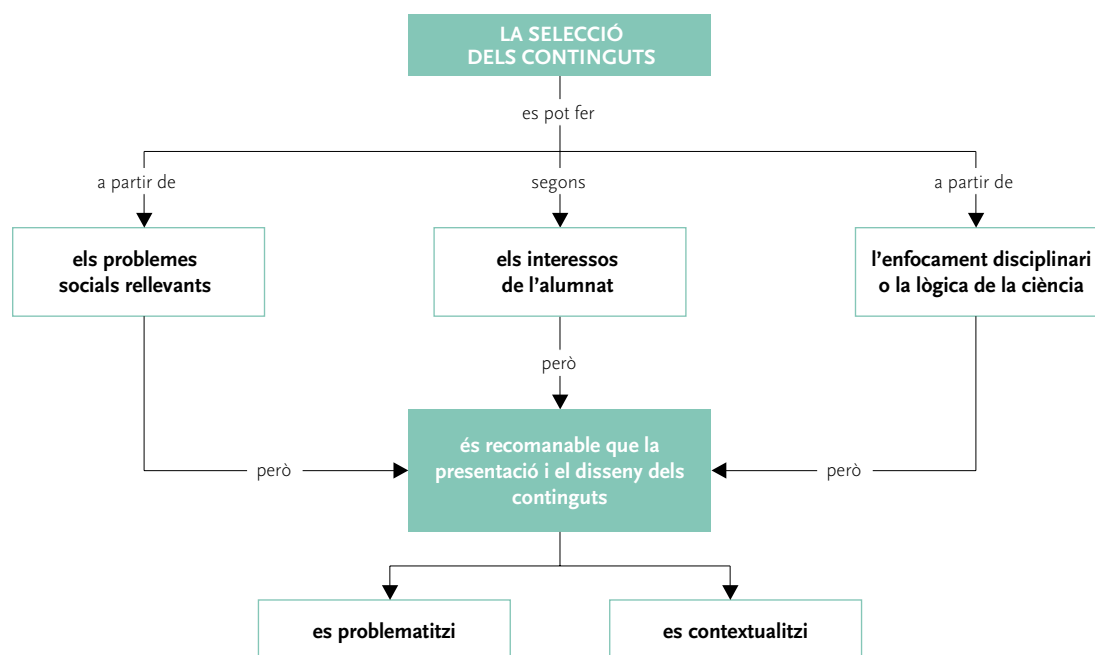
LA SELECCIÓ DELS CONTINGUTS

es pot fer

a partir de

segons

a partir de

els problemes socials rellevants

els interessos de l'alumnat

l'enfocament disciplinari o la lògica de la ciència

però

però

però

és recomanable que la presentació i el disseny dels continguts

es problematitzi

es contextualitzi